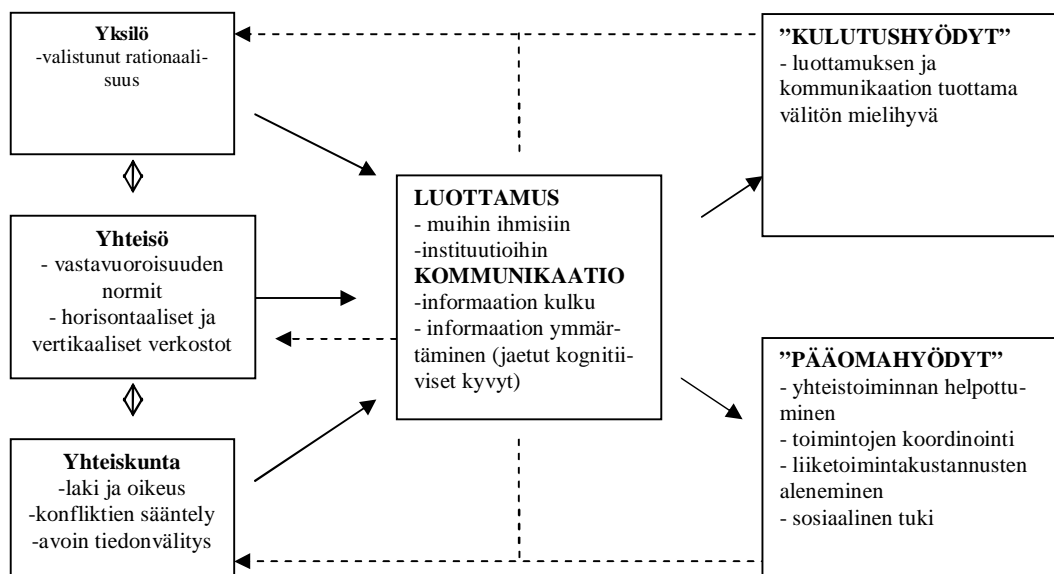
**Yksilö**
-valistunut rationaalisuus

**Yhteisö**
- vastavuoroisuuden normit
- horisontaaliset ja vertikaaliset verkostot

**Yhteiskunta**
-laki ja oikeus
-konfliktien sääntely
-avoin tiedonvälitys

**LUOTTAMUS**
- muihin ihmisiin
-instituutioihin
**KOMMUNIKAATIO**
-informaation kulku
- informaation ymmärtäminen (jaetut kognitiiviset kyvyt)

**"KULUTUSHYÖDYT"**
- luottamuksen ja kommunikaation tuottama välitön mielihyvä

**"PÄÄOMAHYÖDYT"**
- yhteistoiminnan helpottuminen
- toimintojen koordinointi
- liiketoimintakustannusten aleneminen
- sosiaalinen tuki